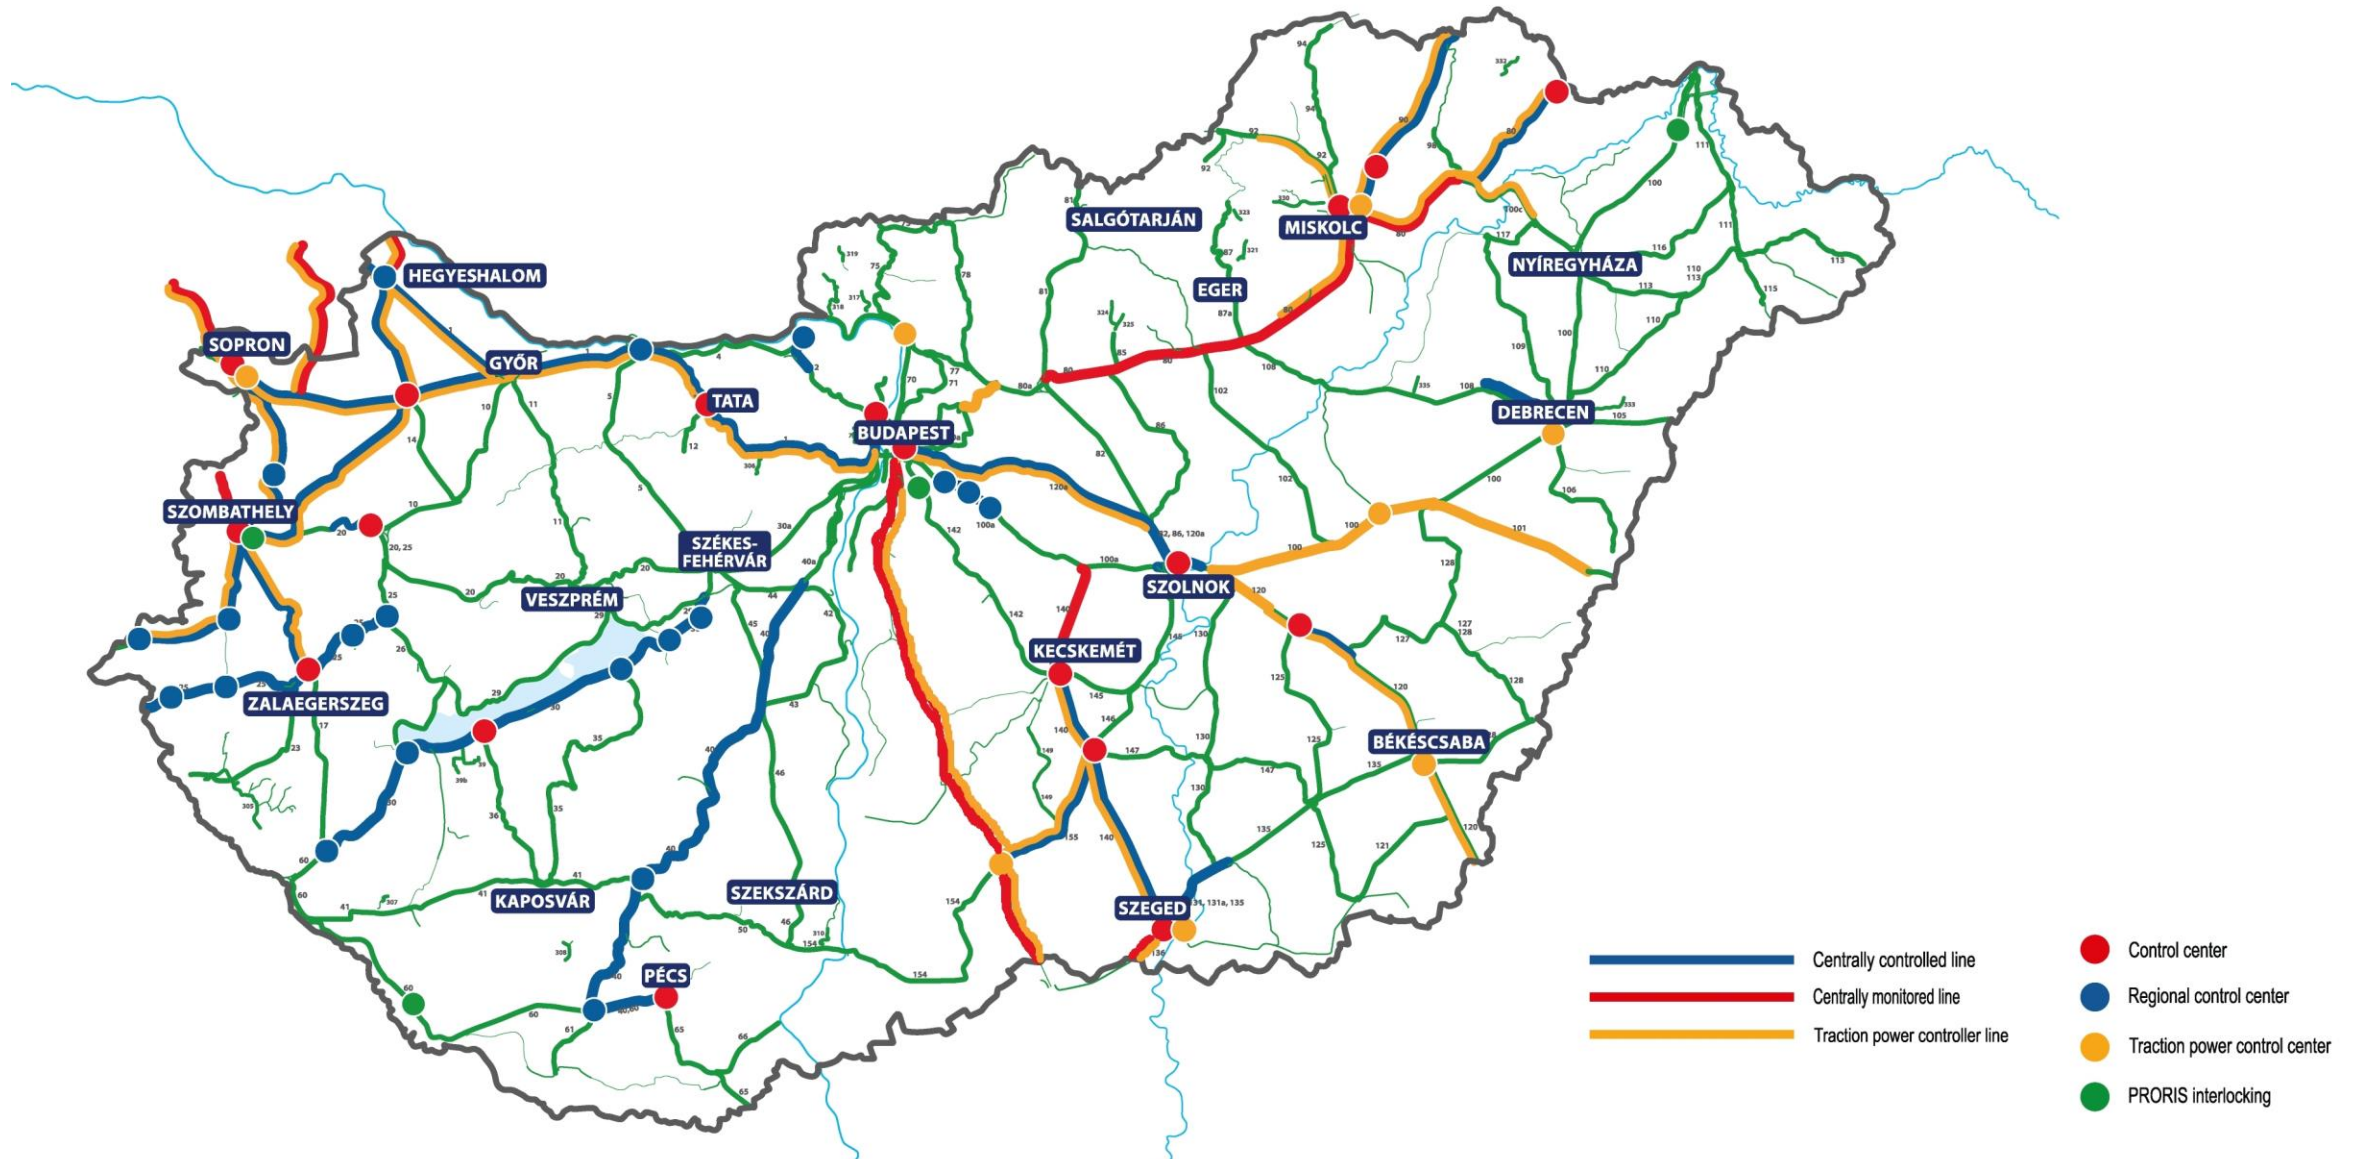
SALGÓTARJÁN
MISKOLC
HEGYESHALOM
EGER
NYÍREGYHÁZA
SOPRON
GYŐR
TATA
BUDAPEST
DEBRECEN
SZOMBATHELY
SZÉKES-FEHÉRVÁR
SZOLNOK
VESZPRÉM
KECSKEMÉT
ZALAEGERSZEG
BÉKÉSCSABA
SZEKSZÁRD
KAPOSVÁR
SZEGED
PÉCS

Centrally controlled line
Centrally monitored line
Traction power controller line

Control center
Regional control center
Traction power control center
PRORIS interlocking